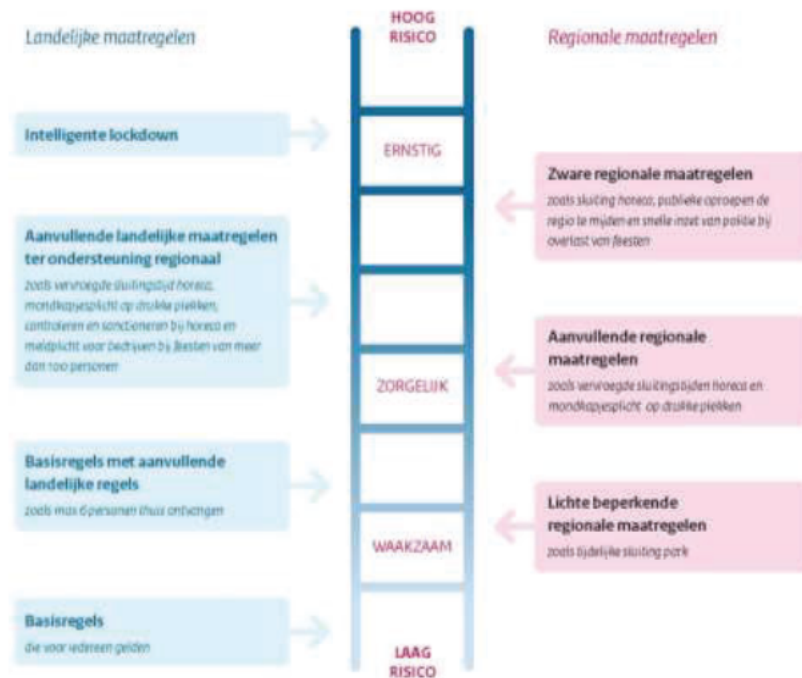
Landelijke maatregelen

HOOG RISICO

Regionale maatregelen

Intelligente lockdown

ERNSTIG

Zware regionale maatregelen
zoals sluiting horeca, publieke oproepen de regio te mijden en snelle inzet van politie bij overlast van feesten

Aanvullende landelijke maatregelen ter ondersteuning regionaal
zoals vervroegde sluitingstijd horeca, mondkapjesplicht op drukke plekken, controleren en sanctioneren bij horeca en meldplicht voor bedrijven bij feesten van meer dan 100 personen

Aanvullende regionale maatregelen
zoals vervroegde sluitingstijden horeca en mondkapjesplicht op drukke plekken

ZORGELIJK

Basisregels met aanvullende landelijke regels
zoals max 6 personen thuis ontvangen

Lichte beperkende regionale maatregelen
zoals tijdelijke sluiting park

WAAKZAAM

Basisregels
die voor iedereen gelden

LAAG RISICO